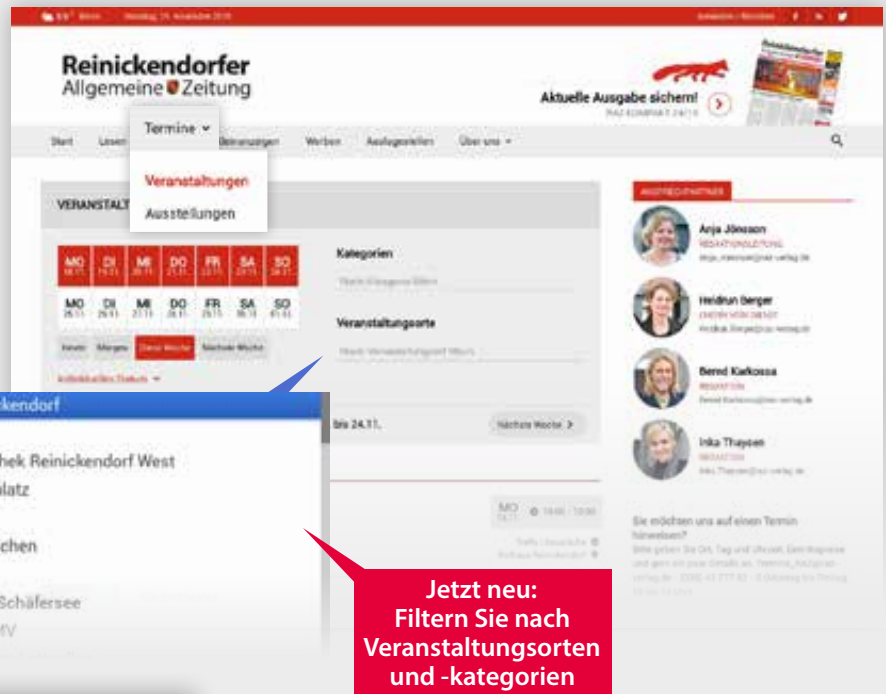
Reinickendorfer Allgemeine Zeitung

Aktuelle Ausgabe sichern!

Start Lesen Termine Werben Auslagestellen Über uns

Termine

Veranstaltungen

Ausstellungen

VERANSTALT

| MO | DI | MI | DO | FR | SA | SO |
|---|---|---|---|---|---|---|
| MO | DI | MI | DO | FR | SA | SO |

Heute Morgen Diese Woche Nächste Woche

Kategorien

Veranstaltungsorte

ckendorf

hek Reinickendorf West

latz

chen

Schäfersee

bis 24.11.

Nächste Woche >

MO

ANSPRECHPARTNER

Anja Jönsson

Heidrun Berger

Bernd Karkossa

Inka Thaysen

Sie möchten uns auf einen Termin hinweisen?

Jetzt neu: Filtern Sie nach Veranstaltungsorten und -kategorien